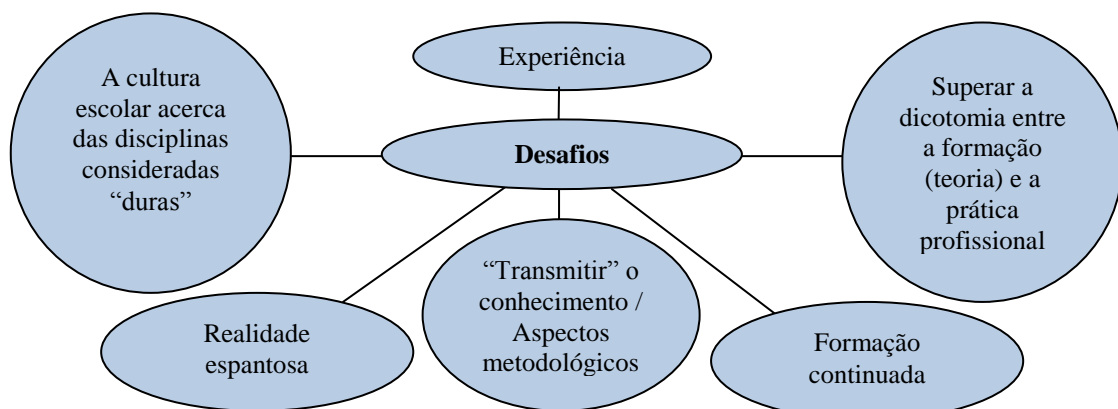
Experiência

A cultura escolar acerca das disciplinas consideradas “duras”

Desafios

Superar a dicotomia entre a formação (teoria) e a prática profissional

Realidade espantosa

“Transmitir” o conhecimento / Aspectos metodológicos

Formação continuada